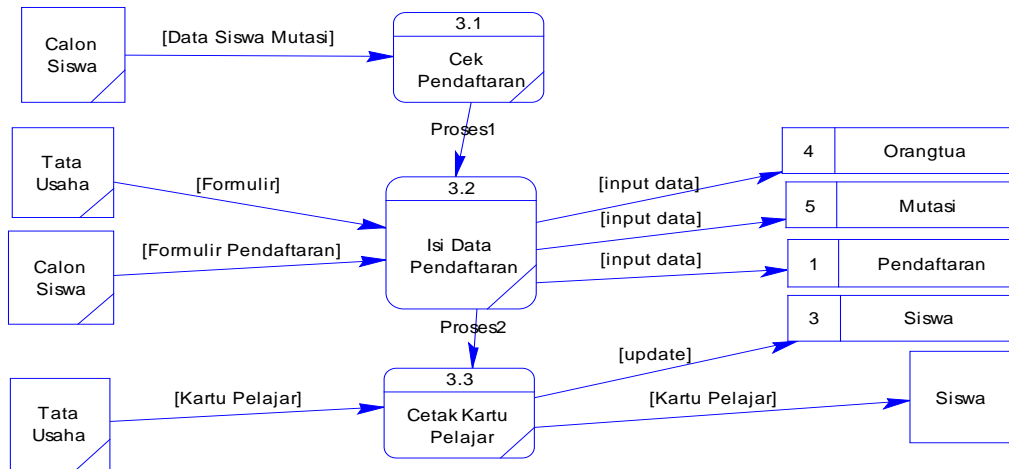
Calon Siswa

[Data Siswa Mutasi]

3.1

Cek Pendaftaran

Proses1

Tata Usaha

[Formulir]

3.2

Isi Data Pendaftaran

[input data]

4 | Orangtua

[input data]

5 | Mutasi

[input data]

1 | Pendaftaran

Calon Siswa

[Formulir Pendaftaran]

Proses2

3 | Siswa

[update]

Tata Usaha

[Kartu Pelajar]

3.3

Cetak Kartu Pelajar

[Kartu Pelajar]

Siswa